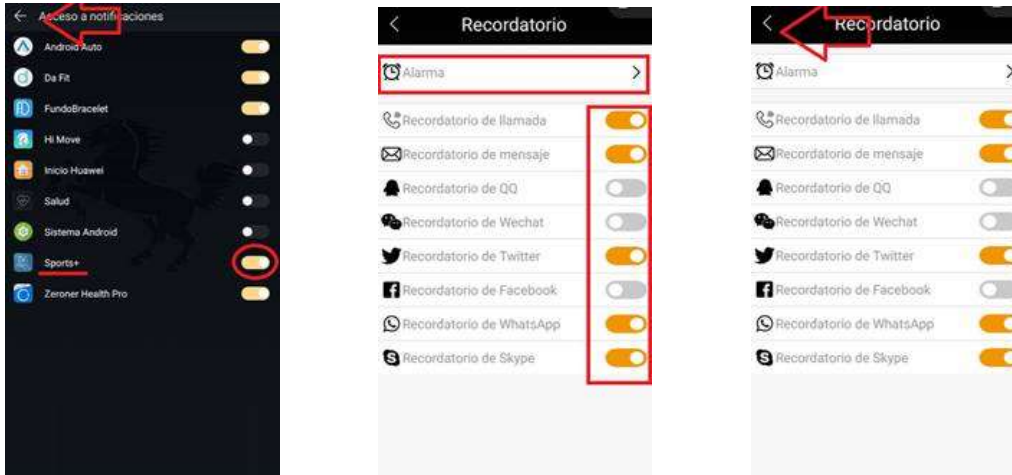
Acceso a notificaciones
Android Auto
Da Fit
FundoBracelet
Hi Move
Inicio Huawei
Salud
Sistema Android
Sports+
Zeroner Health Pro

Recordatorio
Alarma
Recordatorio de llamada
Recordatorio de mensaje
Recordatorio de QQ
Recordatorio de Wechat
Recordatorio de Twitter
Recordatorio de Facebook
Recordatorio de WhatsApp
Recordatorio de Skype

Recordatorio
Alarma
Recordatorio de llamada
Recordatorio de mensaje
Recordatorio de QQ
Recordatorio de Wechat
Recordatorio de Twitter
Recordatorio de Facebook
Recordatorio de WhatsApp
Recordatorio de Skype